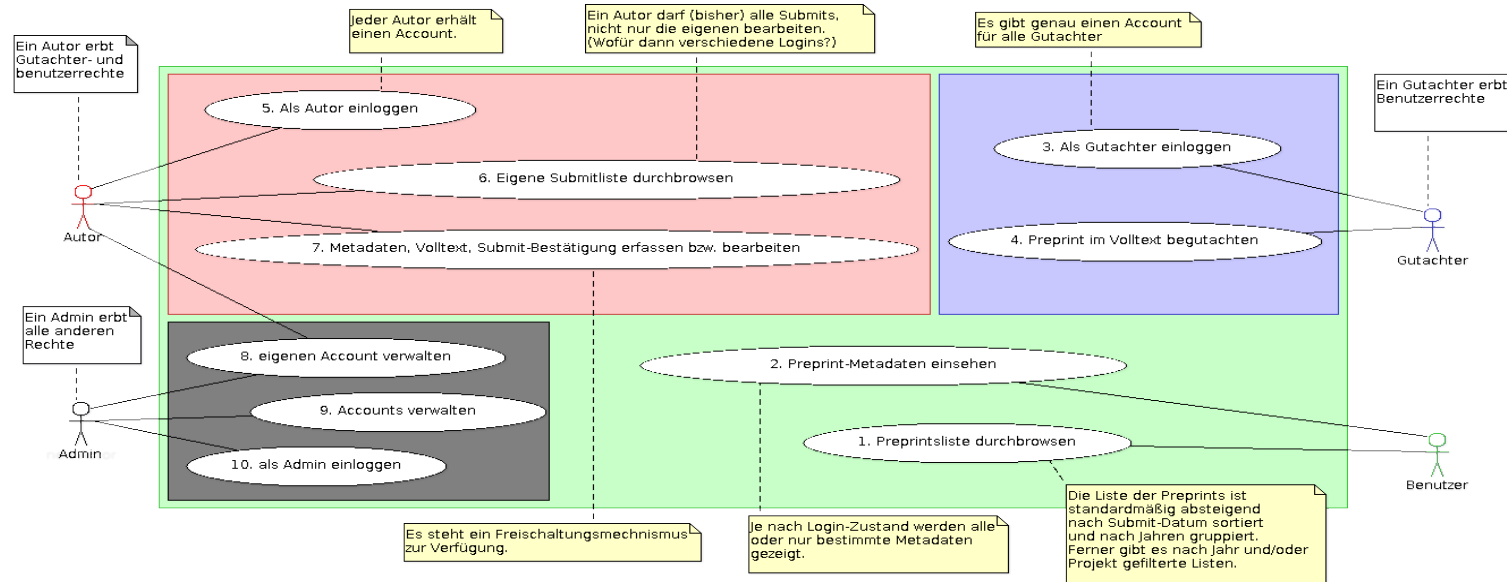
Ein Autor erbt Gutachter- und benutzerrechte

Jeder Autor erhält einen Account.

Ein Autor darf (bisher) alle Submits, nicht nur die eigenen bearbeiten. (Wofür dann verschiedene Logins?)

Es gibt genau einen Account für alle Gutachter

Ein Gutachter erbt Benutzerrechte

5. Als Autor einloggen

6. Eigene Submitliste durchbrowsen

7. Metadaten, Volltext, Submit-Bestätigung erfassen bzw. bearbeiten

Autor

3. Als Gutachter einloggen

4. Preprint im Volltext begutachten

Gutachter

Ein Admin erbt alle anderen Rechte

8. eigenen Account verwalten

9. Accounts verwalten

10. als Admin einloggen

Admin

2. Preprint-Metadaten einsehen

1. Preprintsliste durchbrowsen

Benutzer

Es steht ein Freischaltungsmechnismus zur Verfügung.

Je nach Login-Zustand werden alle oder nur bestimmte Metadaten gezeigt.

Die Liste der Preprints ist standardmäßig absteigend nach Submit-Datum sortiert und nach Jahren gruppiert. Ferner gibt es nach Jahr und/oder Projekt gefilterte Listen.